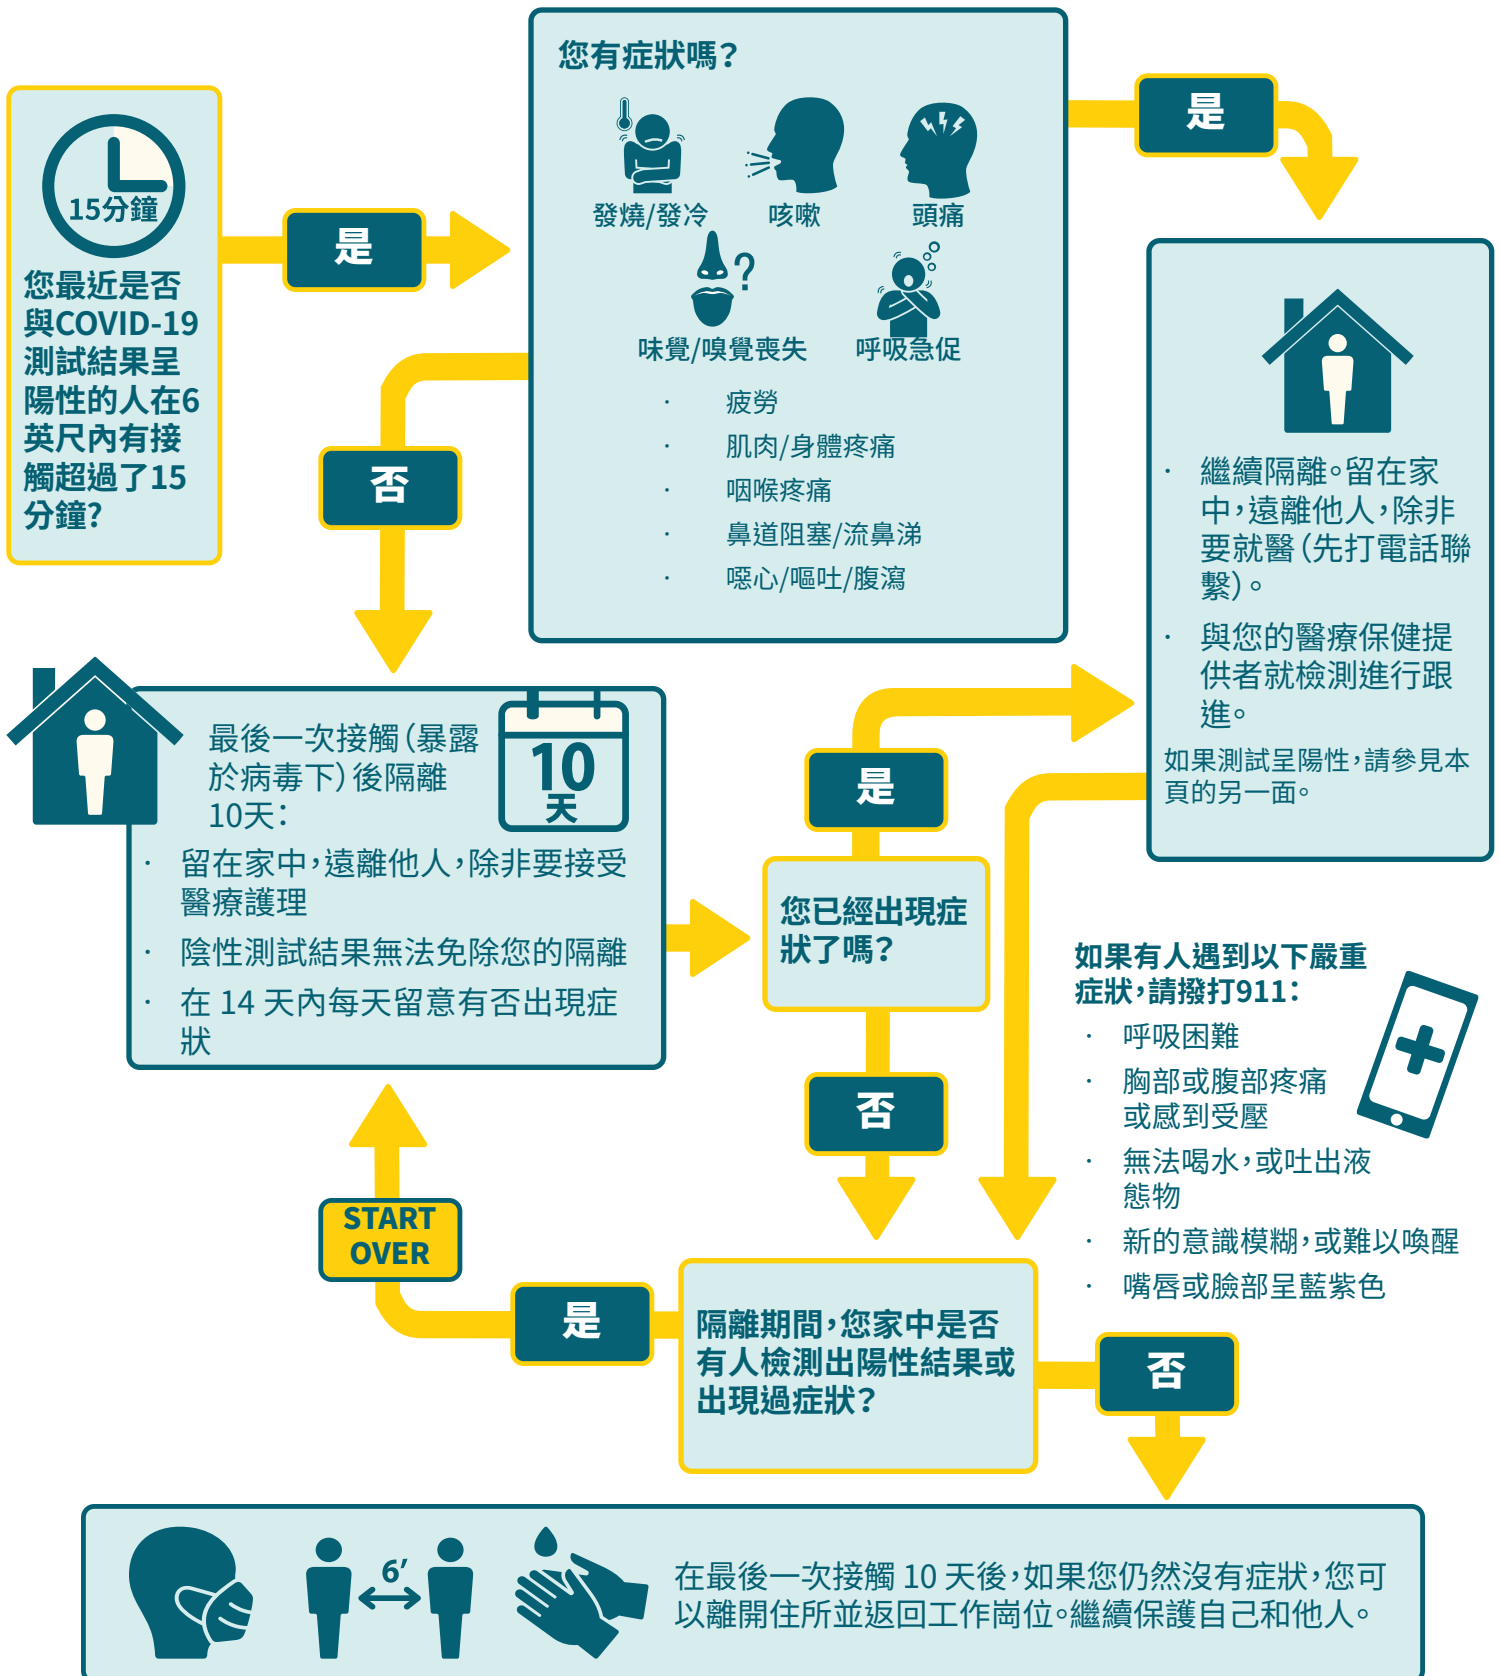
15分鐘

您最近是否與COVID-19測試結果呈陽性的人在6英尺內有接觸超過了15分鐘?

是

您有症狀嗎?

發燒/發冷 咳嗽 頭痛

味覺/嗅覺喪失 呼吸急促

· 疲勞
· 肌肉/身體疼痛
· 咽喉疼痛
· 鼻道阻塞/流鼻涕
· 噁心/嘔吐/腹瀉

是

· 繼續隔離。留在家中,遠離他人,除非要就醫(先打電話聯繫)。
· 與您的醫療保健提供者就檢測進行跟進。

如果測試呈陽性,請參見本頁的另一面。

否

最後一次接觸(暴露於病毒下)後隔離10天:

10 天

· 留在家中,遠離他人,除非要接受醫療護理
· 陰性測試結果無法免除您的隔離
· 在 14 天內每天留意有否出現症狀

是

您已經出現症狀了嗎?

否

如果有人遇到以下嚴重症狀,請撥打911:

· 呼吸困難
· 胸部或腹部疼痛或感到受壓
· 無法喝水,或吐出液態物
· 新的意識模糊,或難以喚醒
· 嘴唇或臉部呈藍紫色

START OVER

是

隔離期間,您家中是否有人檢測出陽性結果或出現過症狀?

否

6′

在最後一次接觸 10 天後,如果您仍然沒有症狀,您可以離開住所並返回工作崗位。繼續保護自己和他人。